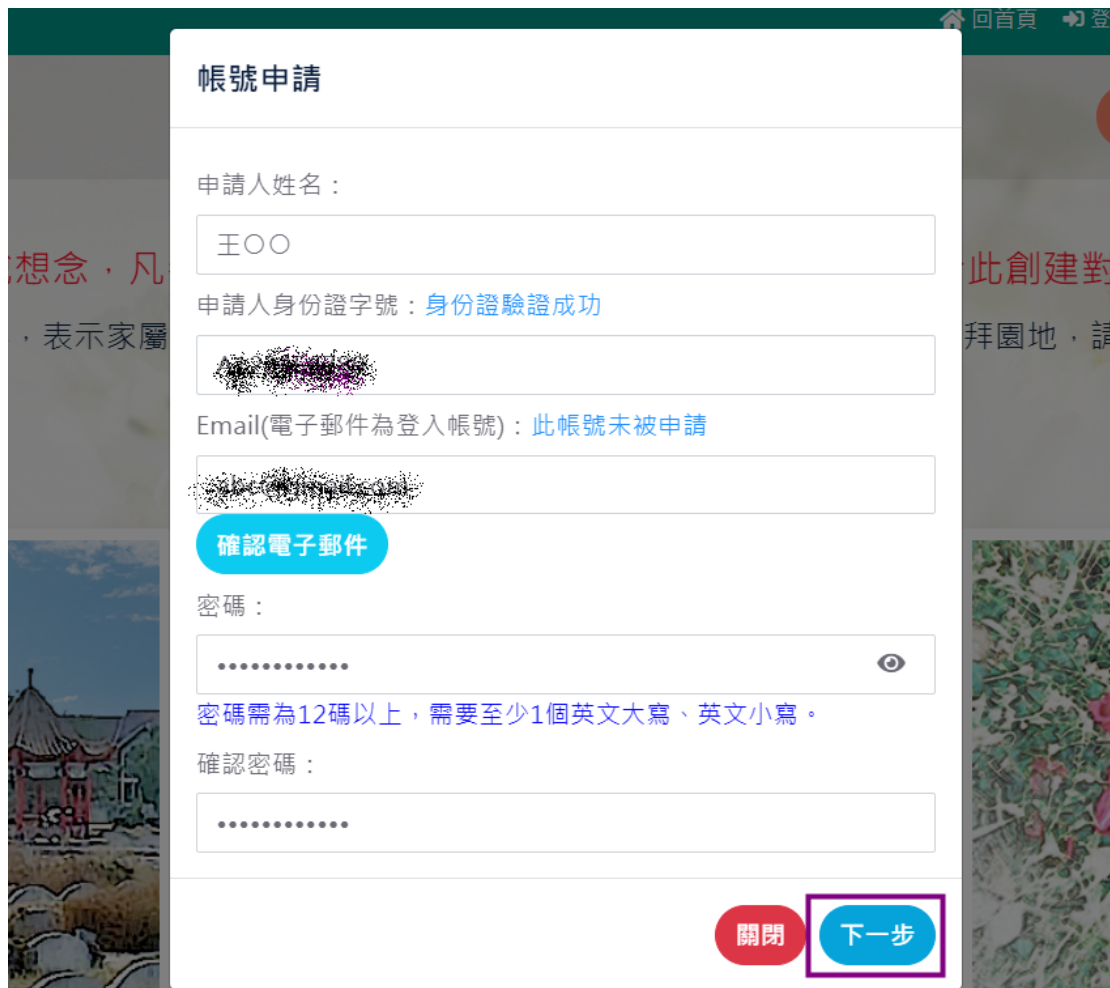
回首頁 登

想念，凡 此創建對

，表示家屬 拜園地，請

帳號申請

申請人姓名：

王〇〇

申請人身份證字號：身份證驗證成功

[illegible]

Email(電子郵件為登入帳號)：此帳號未被申請

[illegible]

確認電子郵件

密碼：

•••••••••••••

密碼需為12碼以上，需要至少1個英文大寫、英文小寫。

確認密碼：

•••••••••••••

關閉 下一步